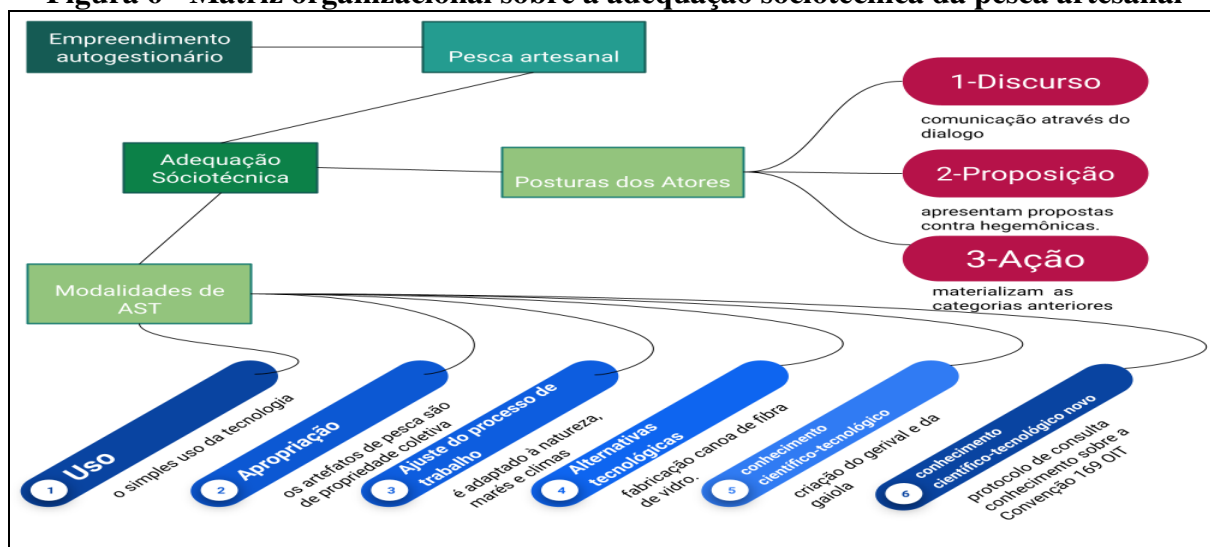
Figura 6 - Matriz organizacional sobre a adequação sociotécnica da pesca artesanal

Empreendimento autogestionário

Pesca artesanal

Adequação Sóciotécnica

Posturas dos Atores

1-Discurso

comunicação através do dialogo

2-Proposição

apresentam propostas contra hegemônicas.

3-Ação

materializam as categorias anteriores

Modalidades de AST

1 Uso

o simples uso da tecnologia

2 Apropriação

os artefatos de pesca são de propriedade coletiva

3 Ajuste do processo de trabalho

é adaptado à natureza, marés e climas

4 Alternativas tecnológicas

fabricação canoa de fibra de vidro.

5 conhecimento científico-tecnológico

criação do gerival e da gaiola

6 conhecimento científico-tecnológico novo

protocolo de consulta conhecimento sobre a Convenção 169 OIT